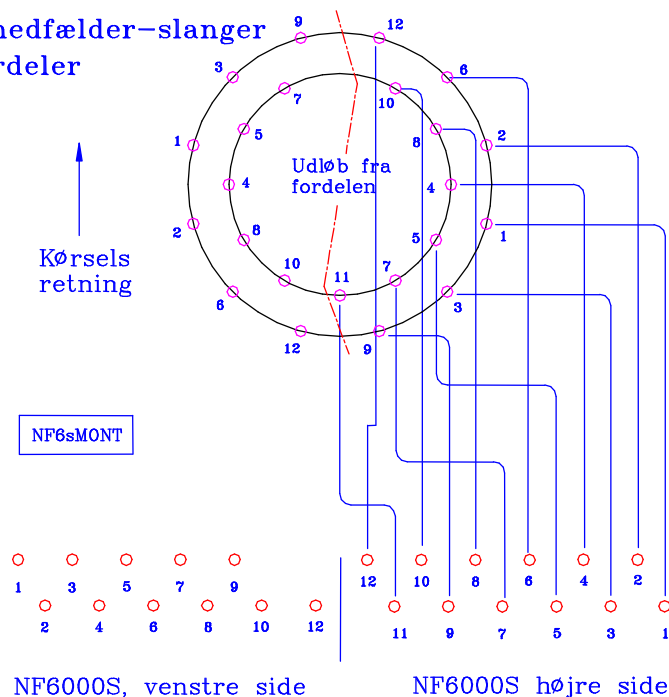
nedfælder–slanger
rdeler

Kørsels
retning

NF6sMONT

Udløb fra
fordelen

9
12
3
7
6
10
1
5
8
2
4
4
2
8
1
5
10
11
7
6
3
12
9

1 3 5 7 9
2 4 6 8 10 12

12 10 8 6 4 2
11 9 7 5 3 1

NF6000S, venstre side
NF6000S højre side